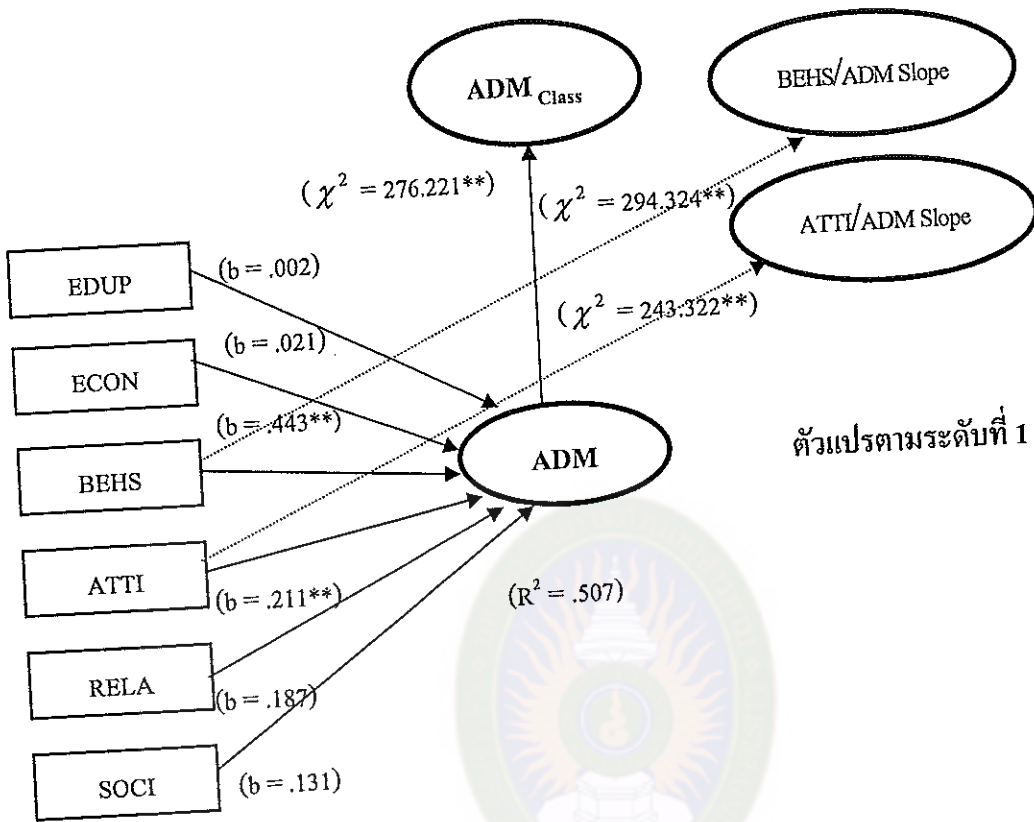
$ADM_{Class}$

BEHS/ADM Slope

($\chi^2 = 276.221^{**}$)

($\chi^2 = 294.324^{**}$)

ATTI/ADM Slope

EDUP

(b = .002)

($\chi^2 = 243.322^{**}$)

(b = .021)

ECON

(b = .443**)

ADM

ตัวแปรตามระดับที่ 1

BEHS

ATTI

(b = .211**)

($R^2 = .507$)

RELA

(b = .187)

SOCI

(b = .131)